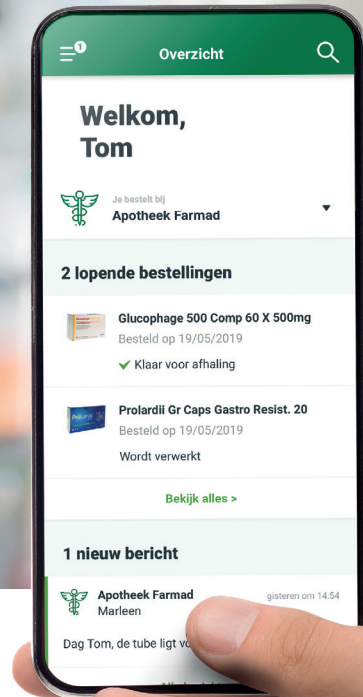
1

Overzicht

Welkom, Tom

Je bestelt bij
Apotheek Farmad

2 lopende bestellingen

Glucophage 500 Comp 60 X 500mg
Besteld op 19/05/2019
Klaar voor afhaling

Prolardii Gr Caps Gastro Resist. 20
Besteld op 19/05/2019
Wordt verwerkt

Bekijk alles >

1 nieuw bericht

Apotheek Farmad
Marleen
gisteren om 14:54

Dag Tom, de tube ligt v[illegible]